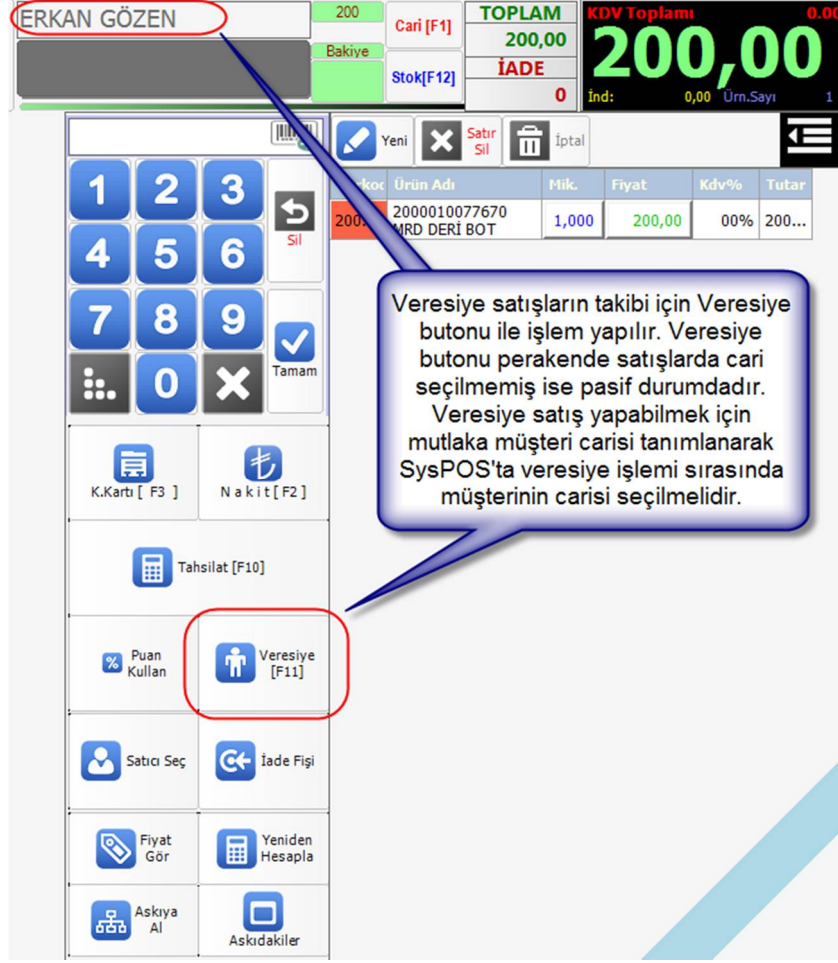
ERKAN GÖZEN

200

Bakiye

Cari [F1]

Stok[F12]

TOPLAM
200,00
İADE
0

KDV Toplamı 0.00
200,00
İnd: 0,00 Ürn.Sayı 1

Yeni
Satır Sil
İptal

1 2 3
4 5 6
7 8 9
0
Sil
Tamam

| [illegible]koc | Ürün Adı | Mik. | Fiyat | Kdv% | Tutar |
|---|---|---|---|---|---|
| 200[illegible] | 2000010077670 MRD DERİ BOT | 1,000 | 200,00 | 00% | 200... |

Veresiye satışların takibi için Veresiye butonu ile işlem yapılır. Veresiye butonu perakende satışlarda cari seçilmemiş ise pasif durumdadır. Veresiye satış yapabilmek için mutlaka müşteri carisi tanımlanarak SysPOS'ta veresiye işlemi sırasında müşterinin carisi seçilmelidir.

K.Kartı [ F3 ]
N a k i t [ F2 ]

Tahsilat [F10]

Puan Kullan
Veresiye [F11]

Satıcı Seç
İade Fişi

Fiyat Gör
Yeniden Hesapla

Askıya Al
Askıdakiler